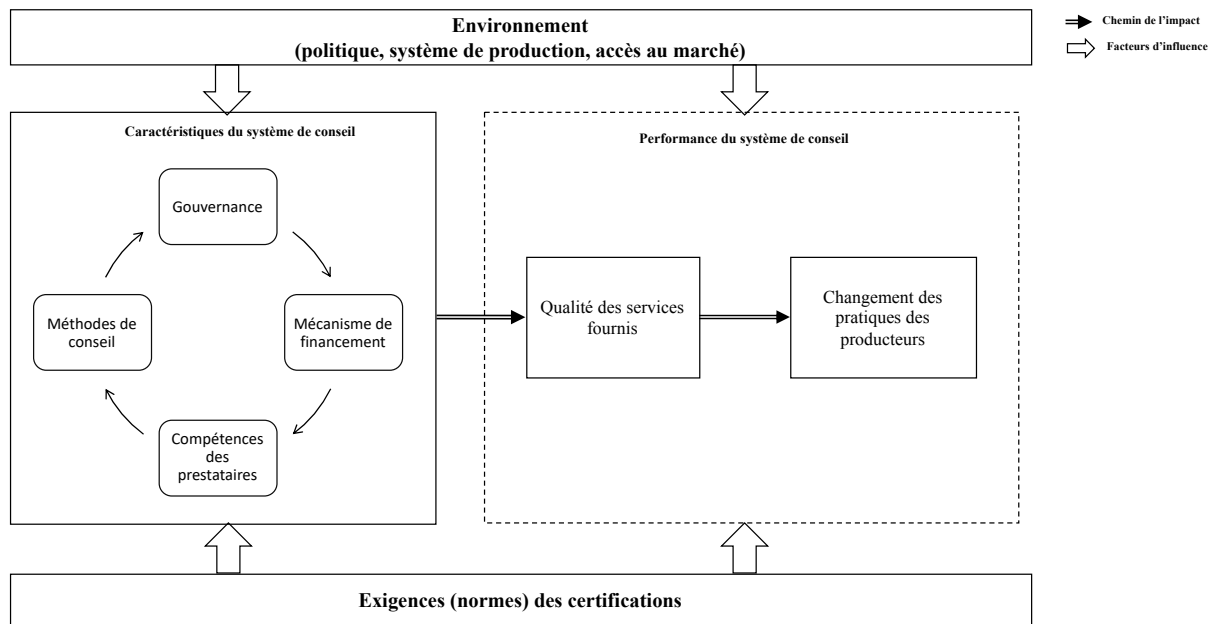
Environnement
(politique, système de production, accès au marché)

Chemin de l'impact
Facteurs d'influence

Caractéristiques du système de conseil

Gouvernance

Mécanisme de financement

Compétences des prestataires

Méthodes de conseil

Performance du système de conseil

Qualité des services fournis

Changement des pratiques des producteurs

Exigences (normes) des certifications